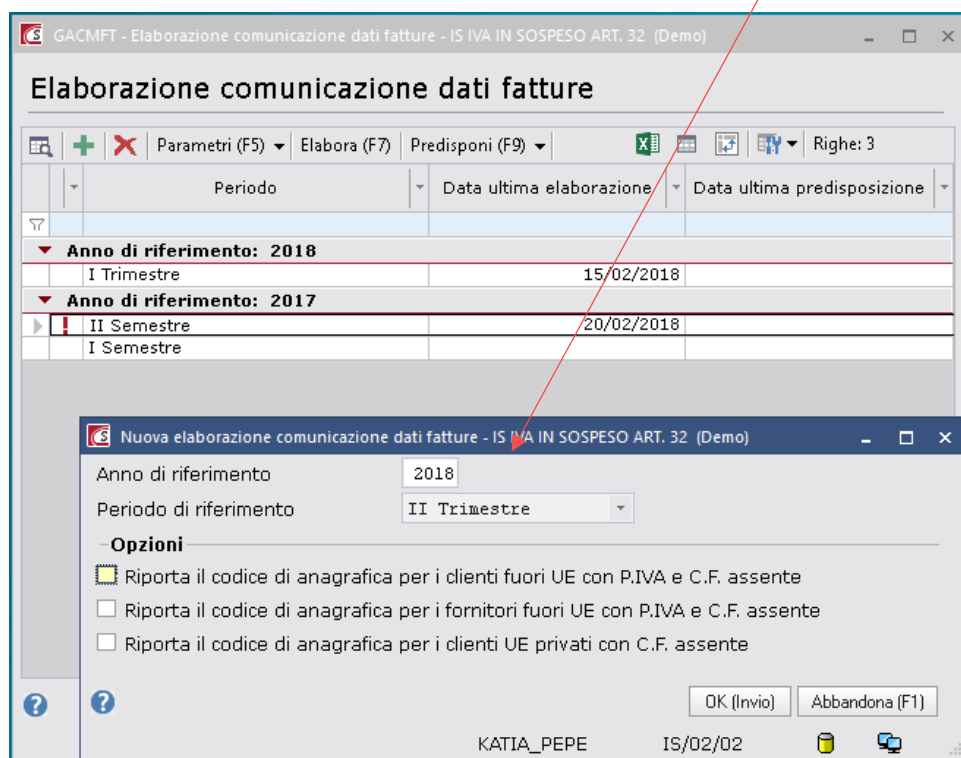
GACMFT - Elaborazione comunicazione dati fatture - IS IVA IN SOSPESO ART. 32 (Demo)

Elaborazione comunicazione dati fatture

Parametri (F5) Elabora (F7) Predisponi (F9) Righe: 3

| Periodo | Data ultima elaborazione | Data ultima predisposizione |
|---|---|---|
| **Anno di riferimento: 2018** | | |
| I Trimestre | 15/02/2018 | |
| **Anno di riferimento: 2017** | | |
| II Semestre | 20/02/2018 | |
| I Semestre | | |

Nuova elaborazione comunicazione dati fatture - IS IVA IN SOSPESO ART. 32 (Demo)

Anno di riferimento 2018

Periodo di riferimento II Trimestre

Opzioni

Riporta il codice di anagrafica per i clienti fuori UE con P.IVA e C.F. assente

Riporta il codice di anagrafica per i fornitori fuori UE con P.IVA e C.F. assente

Riporta il codice di anagrafica per i clienti UE privati con C.F. assente

OK (Invio) Abbandona (F1)

KATIA_PEPE IS/02/02